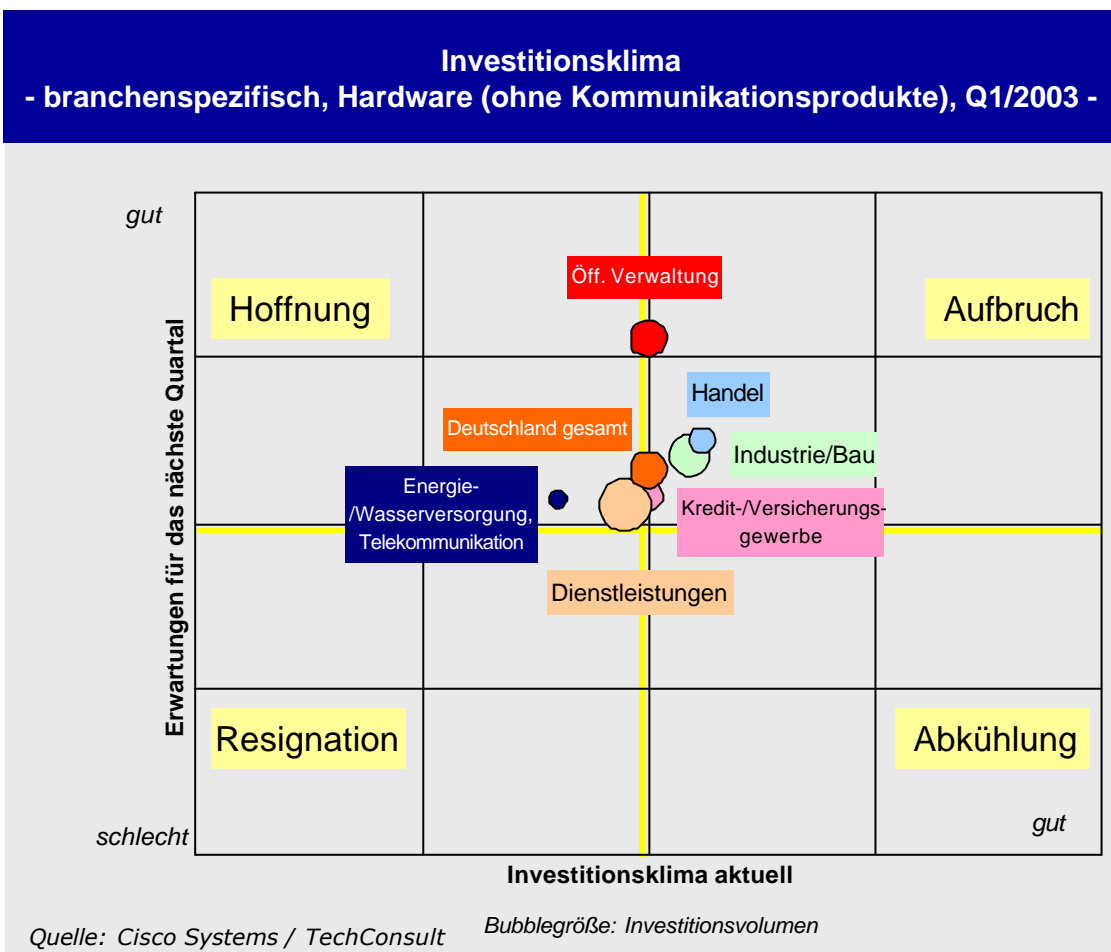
Investitionsklima
- branchenspezifisch, Hardware (ohne Kommunikationsprodukte), Q1/2003 -

gut

Hoffnung

Öff. Verwaltung

Aufbruch

Erwartungen für das nächste Quartal

Handel

Deutschland gesamt

Industrie/Bau

Energie-/Wasserversorgung, Telekommunikation

Kredit-/Versicherungsgewerbe

Dienstleistungen

Resignation

Abkühlung

schlecht

gut

Investitionsklima aktuell

Quelle: Cisco Systems / TechConsult

Bubblegröße: Investitionsvolumen